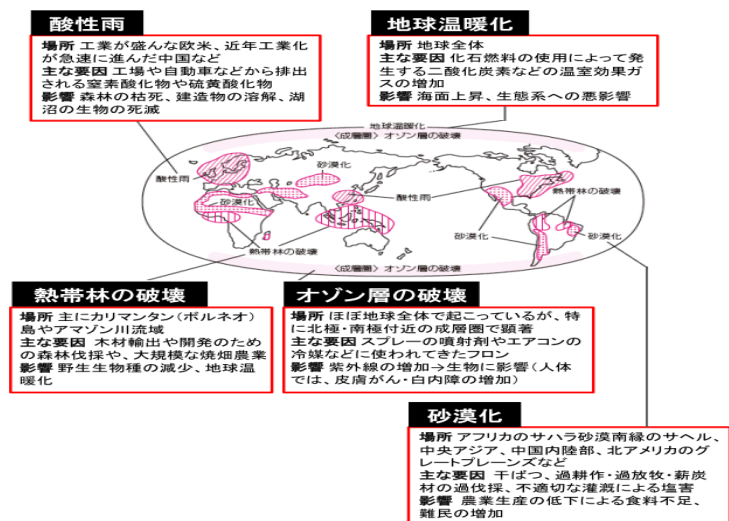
酸性雨

場所 工業が盛んな欧米、近年工業化が急速に進んだ中国など
主な要因 工場や自動車などから排出される窒素酸化物や硫黄酸化物
影響 森林の枯死、建造物の溶解、湖沼の生物の死滅

地球温暖化

場所 地球全体
主な要因 化石燃料の使用によって発生する二酸化炭素などの温室効果ガスの増加
影響 海面上昇、生態系への悪影響

地球温暖化
〈成層圏〉オゾン層の破壊
砂漠化
酸性雨
砂漠化
酸性雨
熱帯林の破壊
熱帯林の破壊
砂漠化
砂漠化
〈成層圏〉オゾン層の破壊

熱帯林の破壊

場所 主にカリマンタン（ボルネオ）島やアマゾン川流域
主な要因 木材輸出や開発のための森林伐採や、大規模な焼畑農業
影響 野生生物種の減少、地球温暖化

オゾン層の破壊

場所 ほぼ地球全体で起こっているが、特に北極・南極付近の成層圏で顕著
主な要因 スプレーの噴射剤やエアコンの冷媒などに使われてきたフロン
影響 紫外線の増加→生物に影響（人体では、皮膚がん・白内障の増加）

砂漠化

場所 アフリカのサハラ砂漠南縁のサヘル、中央アジア、中国内陸部、北アメリカのグレートプレーンズなど
主な要因 干ばつ、過耕作・過放牧・薪炭材の過伐採、不適切な灌漑による塩害
影響 農業生産の低下による食料不足、難民の増加